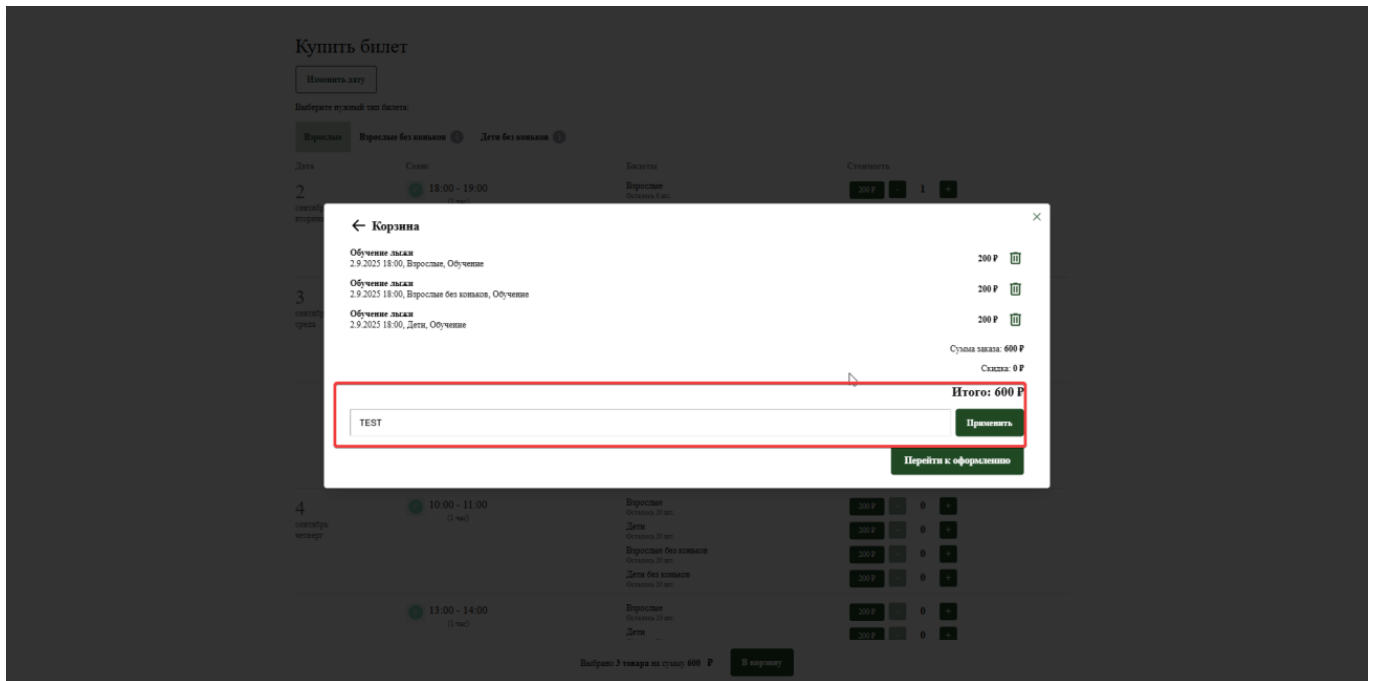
Купить билет

Изменить дату

Выберите нужный тип билета:

Взрослые | Взрослые без коньков | Дети без коньков

Дата | Сеанс | Билеты | Стоимость

2
сентября
вторник

18:00 - 19:00
(1 час)

Взрослые
Осталось 0 шт.

200 ₽ - 1 +

← Корзина

Обучение лыжи
2.9.2025 18:00, Взрослые, Обучение

200 ₽

Обучение лыжи
2.9.2025 18:00, Взрослые без коньков, Обучение

200 ₽

Обучение лыжи
2.9.2025 18:00, Дети, Обучение

200 ₽

Сумма заказа: 600 ₽

Скидка: 0 ₽

Итого: 600 ₽

TEST

Применить

Перейти к оформлению

3
сентября
среда

4
сентября
четверг

10:00 - 11:00
(1 час)

Взрослые
Осталось 20 шт.
200 ₽ - 0 +

Дети
Осталось 20 шт.
200 ₽ - 0 +

Взрослые без коньков
Осталось 20 шт.
200 ₽ - 0 +

Дети без коньков
Осталось 20 шт.
200 ₽ - 0 +

13:00 - 14:00
(1 час)

Взрослые
Осталось 20 шт.
200 ₽ - 0 +

Дети
200 ₽ - 0 +

Выбрано 3 товара на сумму 600 ₽

В корзину